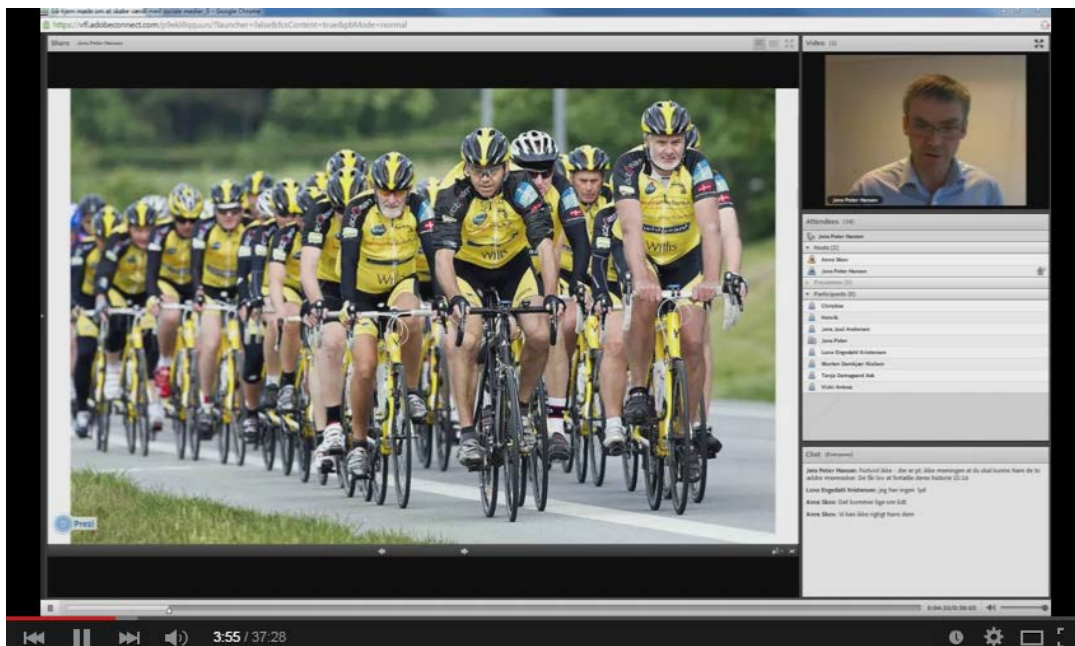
Job-hjem møde om at skabe værdi med sociale medier_0 - Google Chrome

https://vfl.adobeconnect.com/p9ekl8qquin/?launcher=false&fcsContent=true&pbMode=normal

Share Jens Peter Hansen

Video

Jens Peter Hansen

Attendees (14)

Jens Peter Hansen

Hosts (2)

Anne Skov

Jens Peter Hansen

Presenters (0)

Participants (8)

Christina

Henrik

Jens Juul Andersen

Jens Peter

Lone Engedahl Kristensen

Morten Damkjær Nielsen

Tanja Damsgaard Aak

Vicki Ambus

Chat (Everyone)

Jens Peter Hansen: Forhold ikke - der er jo ikke meningen at du skal kunne høre de to andre mennesker. De får lov at fortælle deres historie i 0:14

Lone Engedahl Kristensen: jeg hør ingen lyd

Anne Skov: Det kommer lige om lidt

Anne Skov: Vi kan ikke rigtigt høre dem

Prezi

Wills

0:04:33/0:36:03

3:55 / 37:28